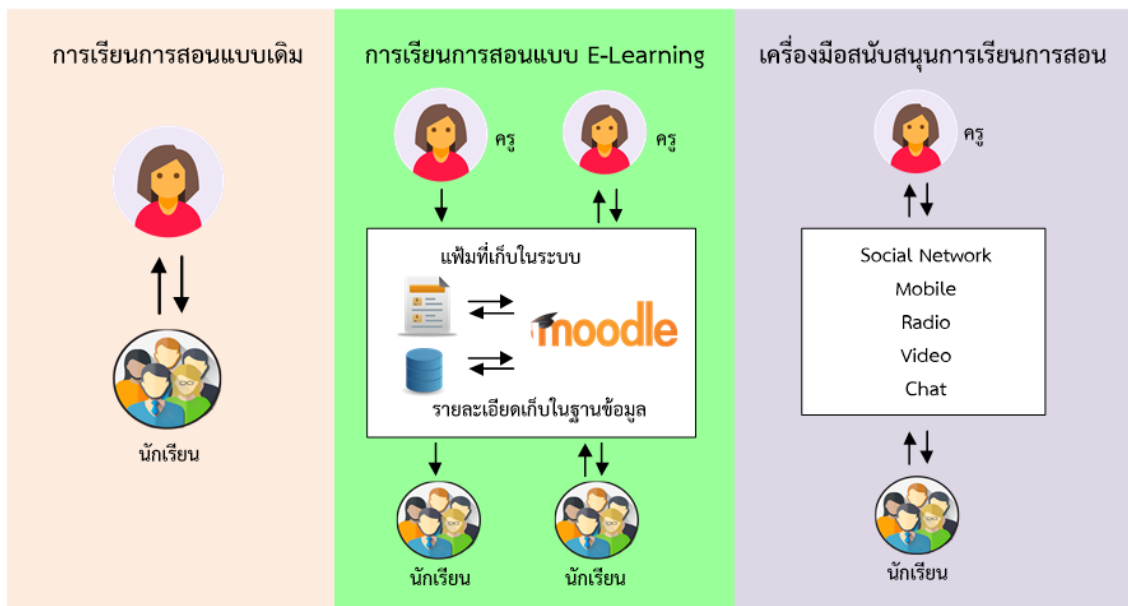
การเรียนการสอนแบบเดิม

นักเรียน

การเรียนการสอนแบบ E-Learning

ครู

ครู

แฟ้มที่เก็บในระบบ

moodle

รายละเอียดเก็บในฐานข้อมูล

นักเรียน

นักเรียน

เครื่องมือสนับสนุนการเรียนการสอน

ครู

Social Network
Mobile
Radio
Video
Chat

นักเรียน